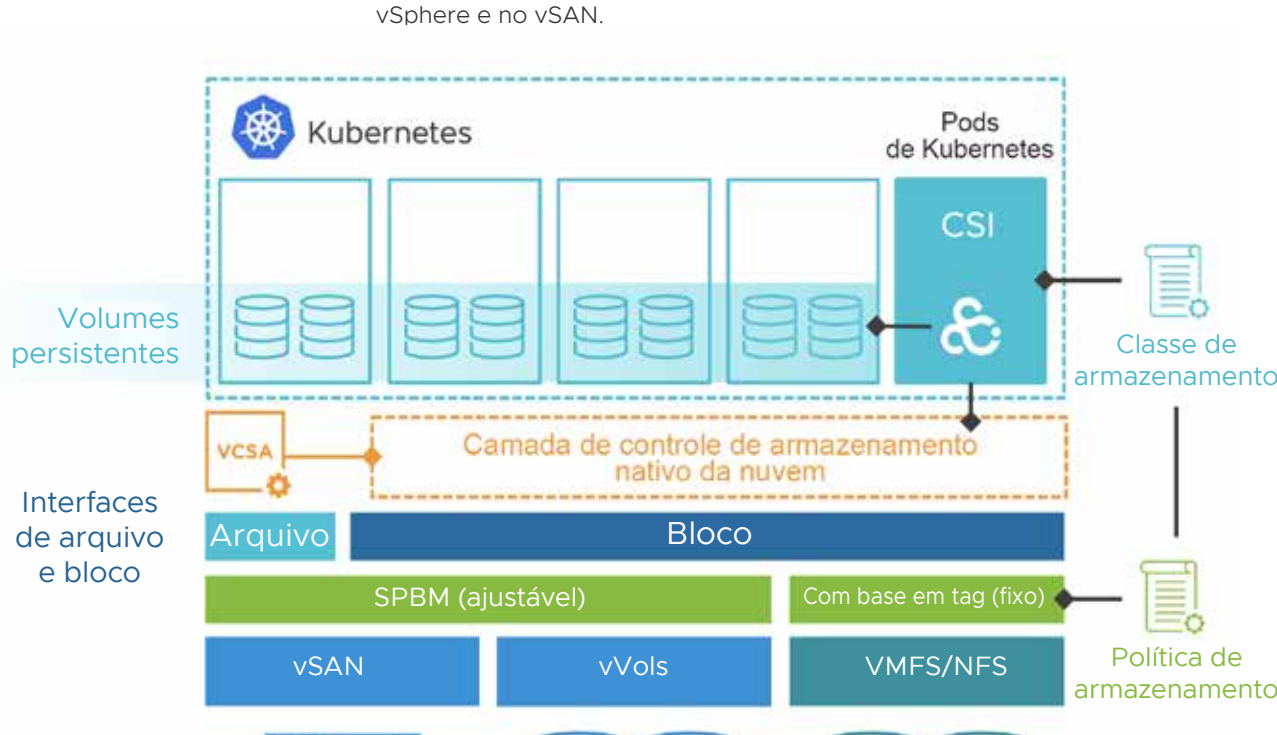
vSphere e no vSAN.

Kubernetes

Pods de Kubernetes

CSI

Volumes persistentes

Classe de armazenamento

VCSA

Camada de controle de armazenamento nativo da nuvem

Interfaces de arquivo e bloco

Arquivo

Bloco

SPBM (ajustável)

Com base em tag (fixo)

vSAN

vVols

VMFS/NFS

Política de armazenamento